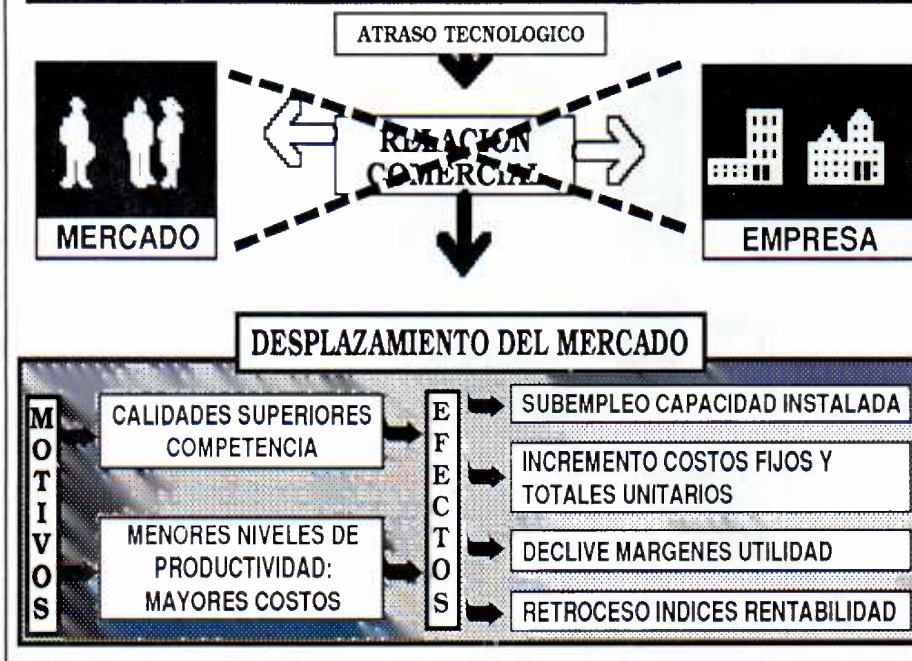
ATRASO TECNOLOGICO

MERCADO

RELACION COMERCIAL

EMPRESA

DESPLAZAMIENTO DEL MERCADO

MOTIVOS

CALIDADES SUPERIORES COMPETENCIA

MENORES NIVELES DE PRODUCTIVIDAD: MAYORES COSTOS

EFECTOS

SUBEMPLEO CAPACIDAD INSTALADA

INCREMENTO COSTOS FIJOS Y TOTALES UNITARIOS

DECLIVE MARGENES UTILIDAD

RETROCESO INDICES RENTABILIDAD